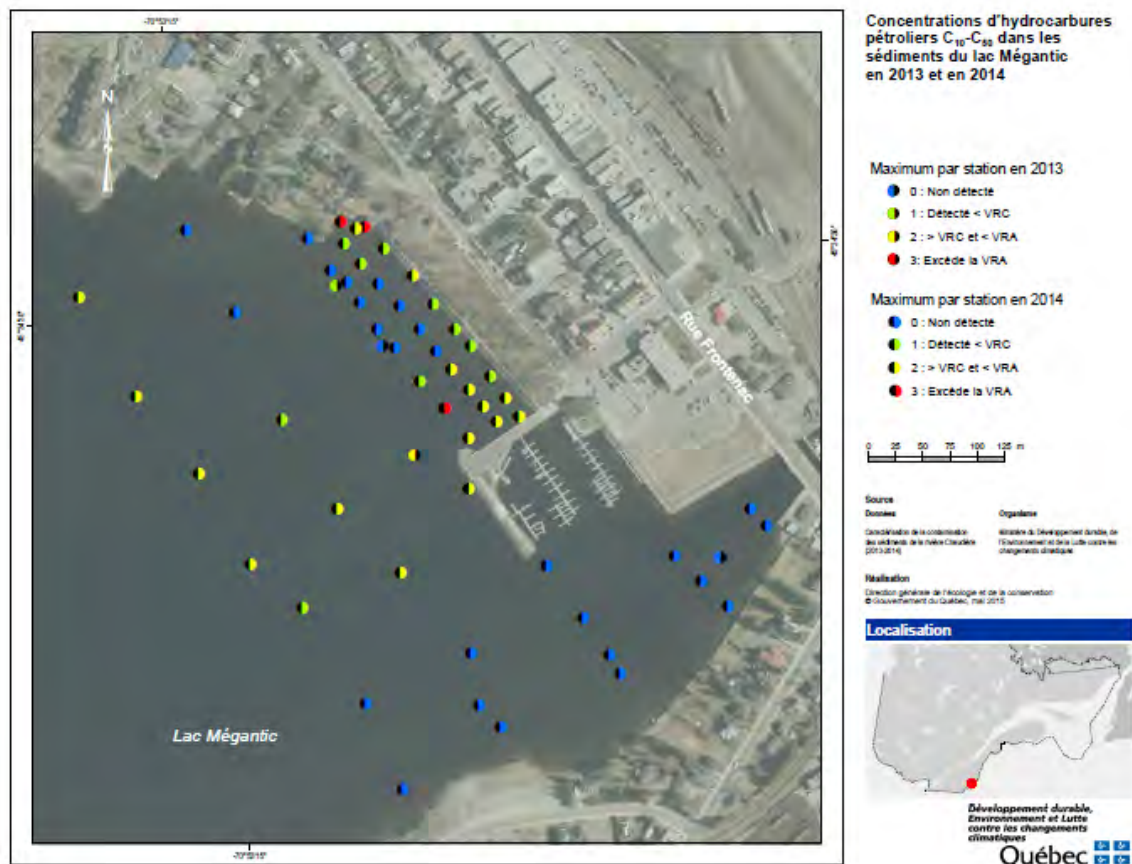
Concentrations d'hydrocarbures pétroliers $C_{10}$-$C_{50}$ dans les sédiments du lac Mégantic en 2013 et en 2014

Maximum par station en 2013
0 : Non détecté
1 : Détecté < VRC
2 : > VRC et < VRA
3: Excède la VRA

Maximum par station en 2014
0 : Non détecté
1 : Détecté < VRC
2 : > VRC et < VRA
3 : Excède la VRA

0 25 50 75 100 125 m

Source
Données
Caractérisation de la contamination des sédiments de la rivière Chaudière (2013-2014)
Organisme
Ministère du Développement durable, de l'Environnement et de la Lutte contre les changements climatiques

Réalisation
Direction générale de l'écologie et de la conservation
© Gouvernement du Québec, mai 2015

Localisation

Développement durable, Environnement et Lutte contre les changements climatiques
Québec

N

Rue Frontenac

Lac Mégantic

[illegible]